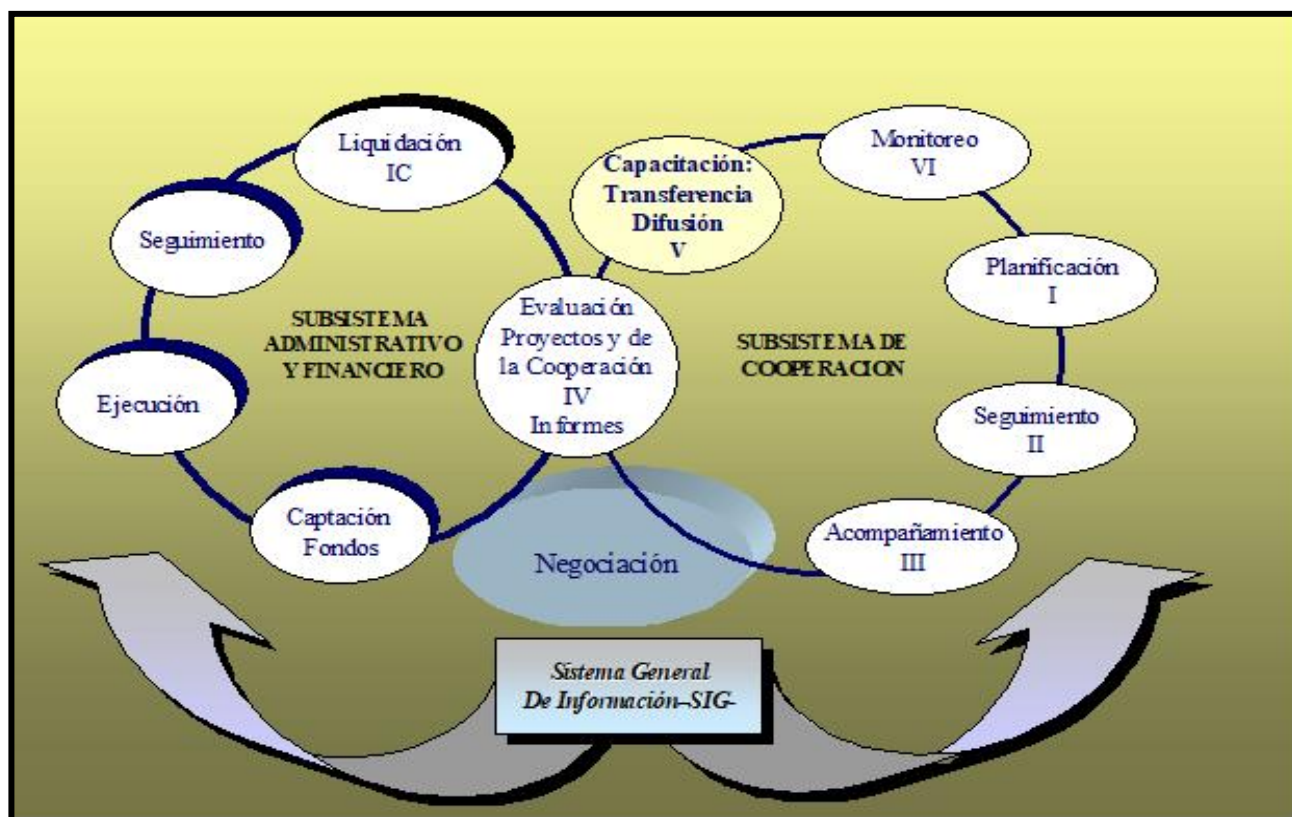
Liquidación
IC

Seguimiento

SUBSISTEMA
ADMINISTRATIVO
Y FINANCIERO

Ejecución

Captación
Fondos

Capacitación:
Transferencia
Difusión
V

Evaluación
Proyectos y de
la Cooperación
IV
Informes

Negociación

Monitoreo
VI

Planificación
I

SUBSISTEMA DE
COOPERACION

Seguimiento
II

Acompañamiento
III

Sistema General
De Información-SIG-